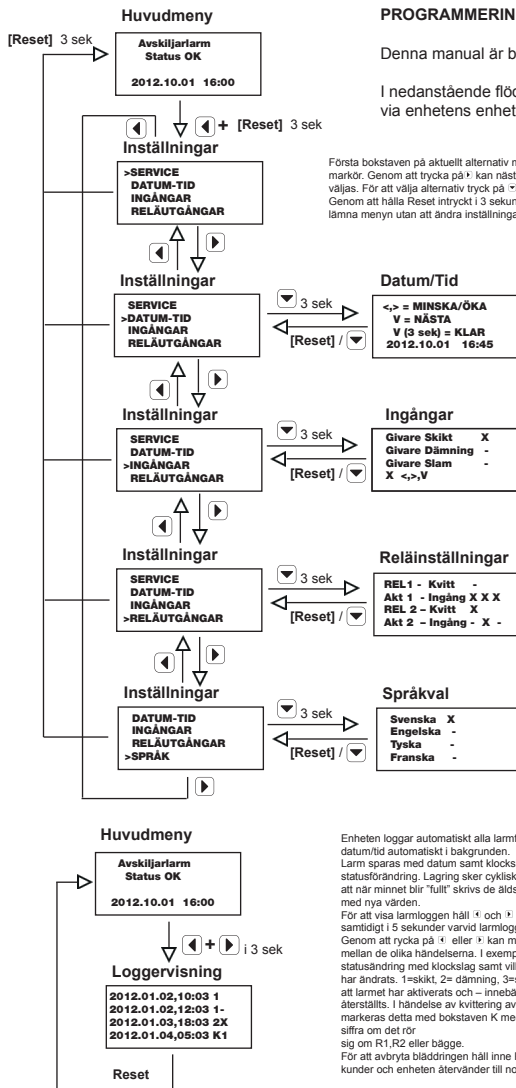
Huvudmeny

PROGRAMMERIN

Denna manual är b

I nedanstående flöd via enhetens enhet

[Reset] 3 sek

Avskiljarlarm
Status OK

2012.10.01 16:00

+ [Reset] 3 sek

Inställningar

>SERVICE
DATUM-TID
INGÅNGAR
RELÄUTGÅNGAR

Första bokstaven på aktuellt alternativ m markör. Genom att trycka på kan näst väljas. För att välja alternativ tryck på Genom att hålla Reset intryckt i 3 sekun lämna menyn utan att ändra inställninga

Inställningar

SERVICE
>DATUM-TID
INGÅNGAR
RELÄUTGÅNGAR

3 sek

[Reset] /

Datum/Tid

<,> = MINSKA/ÖKA
V = NÄSTA
V (3 sek) = KLAR
2012.10.01 16:45

Inställningar

SERVICE
DATUM-TID
>INGÅNGAR
RELÄUTGÅNGAR

3 sek

[Reset] /

Ingångar

Givare Skikt X
Givare Dämning -
Givare Slam -
X <,>,V

Inställningar

SERVICE
DATUM-TID
INGÅNGAR
>RELÄUTGÅNGAR

3 sek

[Reset] /

Reläinställningar

REL 1 - Kvitt -
Akt 1 - Ingång X X X
REL 2 – Kvitt X
Akt 2 – Ingång - X -

Inställningar

DATUM-TID
INGÅNGAR
RELÄUTGÅNGAR
>SPRÅK

3 sek

[Reset] /

Språkval

Svenska X
Engelska -
Tyska -
Franska -

Huvudmeny

Avskiljarlarm
Status OK

2012.10.01 16:00

+ i 3 sek

Loggervisning

2012.01.02,10:03 1
2012.01.02,12:03 1-
2012.01.03,18:03 2X
2012.01.04,05:03 K1

Reset

Enheten loggar automatiskt alla larmt datum/tid automatiskt i bakgrunden. Larm sparas med datum samt klocks statusförändring. Lagring sker cykliskt att när minnet blir "fullt" skrivs de älds med nya värden.
För att visa larmloggen håll och samtidigt i 5 sekunder varvid larmlogg Genom att rycka på eller kan m mellan de olika händelserna. I exemp statusändring med klockslag samt vil har ändrats. 1=skikt, 2= dämning, 3= att larmet har aktiverats och – innebä återställts. I händelse av kvittering av markeras detta med bokstaven K me siffra om det rör
sig om R1,R2 eller bägge.
För att avbryta bläddringen håll inne kunder och enheten återvänder till no